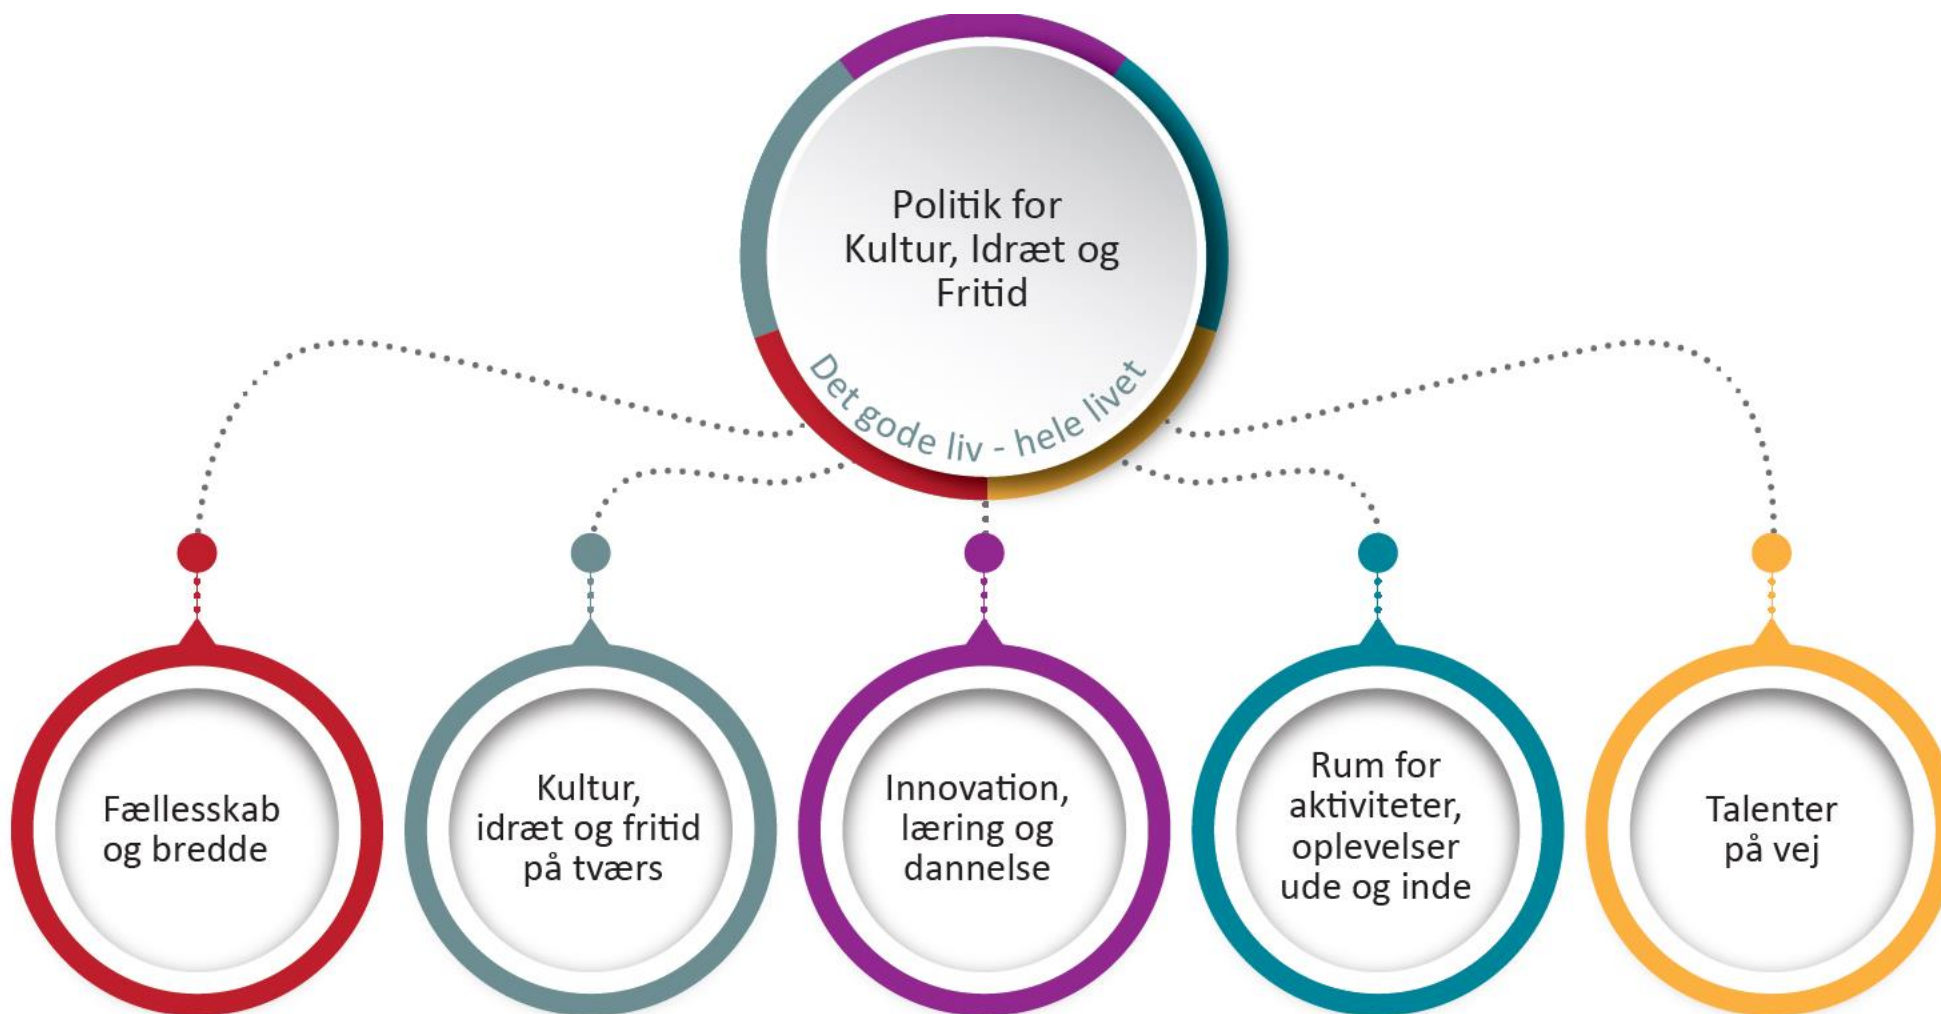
Politik for Kultur, Idræt og Fritid

Det gode liv - hele livet

Fællesskab og bredde

Kultur, idræt og fritid på tværs

Innovation, læring og dannelse

Rum for aktiviteter, oplevelser ude og inde

Talenter på vej